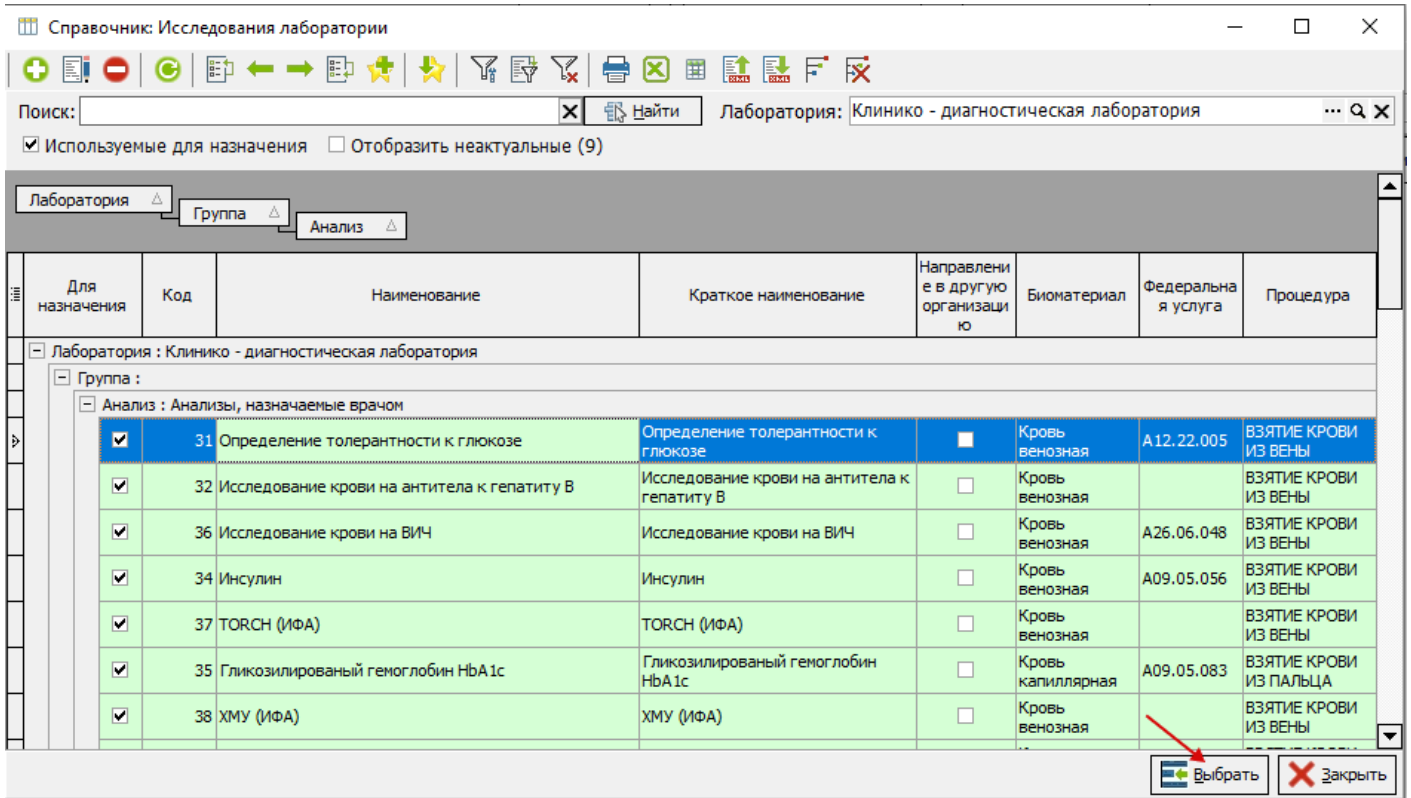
Справочник: Исследования лаборатории

Поиск: Найти Лаборатория: Клинико - диагностическая лаборатория

☑ Используемые для назначения ☐ Отобразить неактуальные (9)

Лаборатория Группа Анализ

| Для назначения | Код | Наименование | Краткое наименование | Направление в другую организацию | Биоматериал | Федеральная услуга | Процедура |
|---|---|---|---|---|---|---|---|
| Лаборатория : Клинико - диагностическая лаборатория | | | | | | | |
| Группа : | | | | | | | |
| Анализ : Анализы, назначаемые врачом | | | | | | | |
| ☑ | 31 | Определение толерантности к глюкозе | Определение толерантности к глюкозе | ☐ | Кровь венозная | A12.22.005 | ВЗЯТИЕ КРОВИ ИЗ ВЕНЫ |
| ☑ | 32 | Исследование крови на антитела к гепатиту В | Исследование крови на антитела к гепатиту В | ☐ | Кровь венозная | | ВЗЯТИЕ КРОВИ ИЗ ВЕНЫ |
| ☑ | 36 | Исследование крови на ВИЧ | Исследование крови на ВИЧ | ☐ | Кровь венозная | A26.06.048 | ВЗЯТИЕ КРОВИ ИЗ ВЕНЫ |
| ☑ | 34 | Инсулин | Инсулин | ☐ | Кровь венозная | A09.05.056 | ВЗЯТИЕ КРОВИ ИЗ ВЕНЫ |
| ☑ | 37 | TORCH (ИФА) | TORCH (ИФА) | ☐ | Кровь венозная | | ВЗЯТИЕ КРОВИ ИЗ ВЕНЫ |
| ☑ | 35 | Гликозилированый гемоглобин HbA1c | Гликозилированый гемоглобин HbA1c | ☐ | Кровь капилярная | A09.05.083 | ВЗЯТИЕ КРОВИ ИЗ ПАЛЬЦА |
| ☑ | 38 | ХМУ (ИФА) | ХМУ (ИФА) | ☐ | Кровь венозная | | ВЗЯТИЕ КРОВИ ИЗ ВЕНЫ |

Выбрать Закрыть